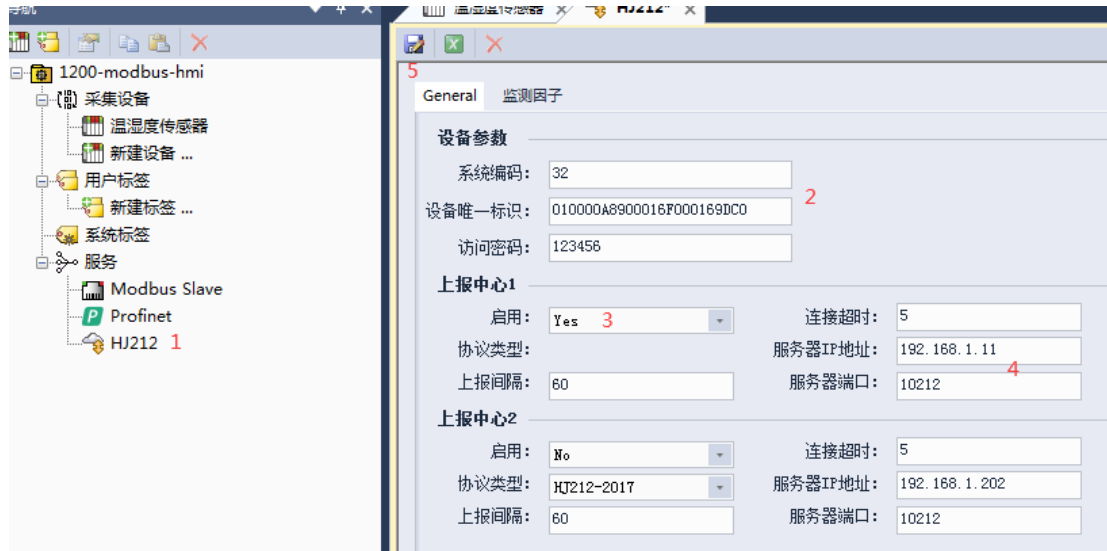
导航
1200-modbus-hmi
采集设备
温湿度传感器
新建设备 ...
用户标签
新建标签 ...
系统标签
服务
Modbus Slave
Profinet
HJ212 1

温湿度传感器
HJ212*
5
General
监测因子
设备参数
系统编码: 32
设备唯一标识: 010000A8900016F000169DC0
访问密码: 123456
2
上报中心1
启用: Yes 3
连接超时: 5
协议类型:
服务器IP地址: 192.168.1.11
4
上报间隔: 60
服务器端口: 10212
上报中心2
启用: No
连接超时: 5
协议类型: HJ212-2017
服务器IP地址: 192.168.1.202
上报间隔: 60
服务器端口: 10212